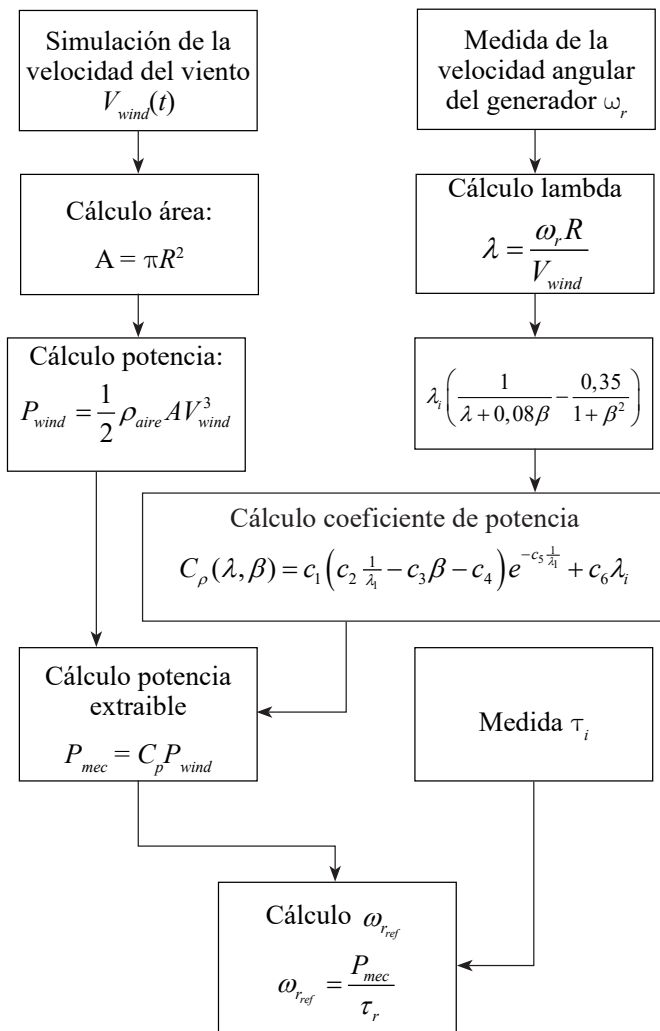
Simulación de la velocidad del viento $V_{wind}(t)$

Medida de la velocidad angular del generador $\omega_r$

Cálculo área:

$A = \pi R^2$

Cálculo lambda

$\lambda = \frac{\omega_r R}{V_{wind}}$

Cálculo potencia:

$P_{wind} = \frac{1}{2}\rho_{aire} A V_{wind}^3$

$\lambda_i\left(\frac{1}{\lambda + 0,08\beta} - \frac{0,35}{1+\beta^2}\right)$

Cálculo coeficiente de potencia

$C_\rho(\lambda,\beta) = c_1\left(c_2 \frac{1}{\lambda_1} - c_3\beta - c_4\right)e^{-c_5\frac{1}{\lambda_1}} + c_6\lambda_i$

Cálculo potencia extraible

$P_{mec} = C_p P_{wind}$

Medida $\tau_i$

Cálculo $\omega_{r_{ref}}$

$\omega_{r_{ref}} = \frac{P_{mec}}{\tau_r}$